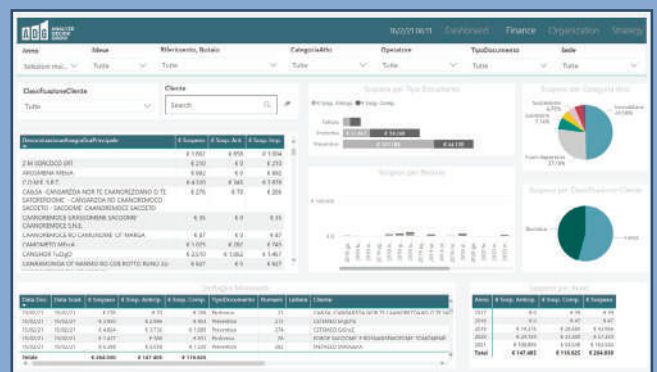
ADB ANALYZER GROUP

16/22/21 08:11 Dashboard Finance Organization Strategy

Anno
Soluzioni mul...

Mese
Tutte

Riferimento_Notaio
Tutte

CategoriaAtto
Tutte

Operatore
Tutte

TipoDocumento
Tutte

Sede
Tutte

ClassificazioneCliente
Tutte

Cliente
Search

| DescrizioneAnagraficaPrincipale | € Sospeso | € Sosp. Ant. | € Sosp. Imp. |
|---|---|---|---|
| | € 1.582 | € 858 | € 1.504 |
| 2 M SORCIOCO SRT | € 210 | € 0 | € 210 |
| AKSAMINA MINHA | € 882 | € 0 | € 882 |
| C.O.M.E. S.R.T. | € 4.520 | € 363 | € 3.878 |
| CASCIA - CANSANZOA NOR TE CAANOREZOANO O TL SATOREDOME - CANSANZOA RO CAANOREMOCO SACOETO - SACOOME CAANOREMOCE SACOETO | € 212 | € 73 | € 209 |
| CAANOREMOCE CRASSOMENE SACOOME CAANOREMOCE S.N.E. | € 35 | € 0 | € 35 |
| CAANOREMOCE RO CANANSONE 'CF' MARGA | € 87 | € 0 | € 87 |
| CAMOMPTO MPocA | € 1.071 | € 787 | € 787 |
| CANSAMOE TuDgO | € 2.570 | € 1.062 | € 1.467 |
| CAANOREMOCE DI NANMO RO COR ROTTO RUNO SU | € 607 | € 0 | € 607 |

Sospeso per Tipo Struttura
€ Sosp. Anticip. € Sosp. Comp.
Tabulati
Onorario
Preventivo

Sospeso per Periodo

Sospeso per Categoria Atto
Immobiliare
Societario
Successione
Fuori Repertorio

Sospeso per Classificazione Cliente

Dettaglio Movimenti

| Data Doc | Data Scad. | € Sospeso | € Sosp. Anticip. | € Sosp. Comp. | TipoDocumento | Numero | Lettera | Cliente |
|---|---|---|---|---|---|---|---|---|
| 15/02/21 | 15/02/21 | € 170 | € 72 | € 106 | Preventivo | 11 | | CASCIA CANSANZOA NOR TE CAANOREZOANO O TL |
| 15/02/21 | 15/02/21 | € 2.090 | € 2.096 | € 863 | Preventivo | 276 | | COTOMOCO SNDUZ |
| 15/02/21 | 15/02/21 | € 4.824 | € 3.735 | € 1.089 | Preventivo | 272 | | COTOMOCO DiG>Z |
| 15/02/21 | 15/02/21 | € 1.417 | € 566 | € 851 | Preventivo | 25 | | ECMOR SACOOME |
| 15/02/21 | 15/02/21 | € 5.398 | € 3.375 | € 2.024 | Preventivo | 282 | | ENTAGLIO ERMANAN |
| Totale | | € 264.090 | € 147.483 | € 116.625 | | | | |

Sospeso per Anno

| Anno | € Sosp. Anticip. | € Sosp. Comp. | € Sospeso |
|---|---|---|---|
| 2017 | € 0 | € 0 | € 10 |
| 2018 | € 0 | € 47 | € 47 |
| 2019 | € 14.276 | € 26.000 | € 40.026 |
| 2020 | € 24.185 | € 24.290 | € 48.475 |
| 2021 | € 108.835 | € 66.539 | € 175.374 |
| Total | € 147.483 | € 116.625 | € 264.090 |